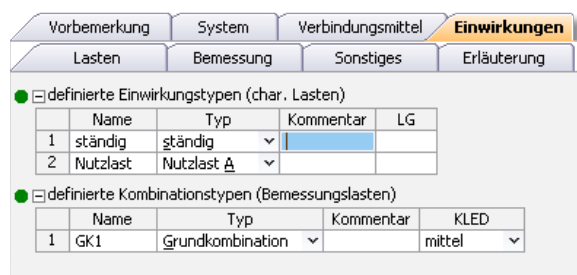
Vorbemerkung | System | Verbindungsmittel | Einwirkungen

Lasten | Bemessung | Sonstiges | Erläuterung

⊟ definierte Einwirkungstypen (char. Lasten)

| | Name | Typ | Kommentar | LG |
|---|---|---|---|---|
| 1 | ständig | ständig | | |
| 2 | Nutzlast | Nutzlast A | | |

⊟ definierte Kombinationstypen (Bemessungslasten)

| | Name | Typ | Kommentar | KLED |
|---|---|---|---|---|
| 1 | GK1 | Grundkombination | | mittel |